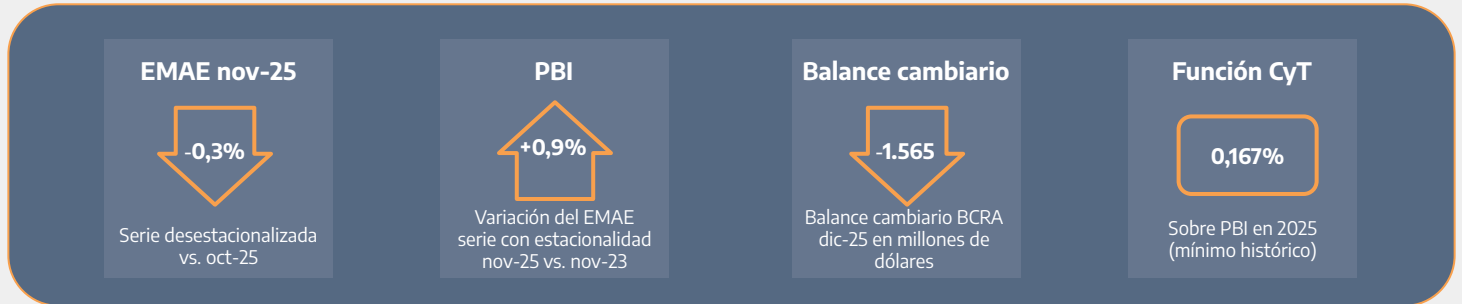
EMAE nov-25

-0,3%

Serie desestacionalizada vs. oct-25

PBI

+0,9%

Variación del EMAE serie con estacionalidad nov-25 vs. nov-23

Balance cambiario

-1.565

Balance cambiario BCRA dic-25 en millones de dólares

Función CyT

0,167%

Sobre PBI en 2025 (mínimo histórico)